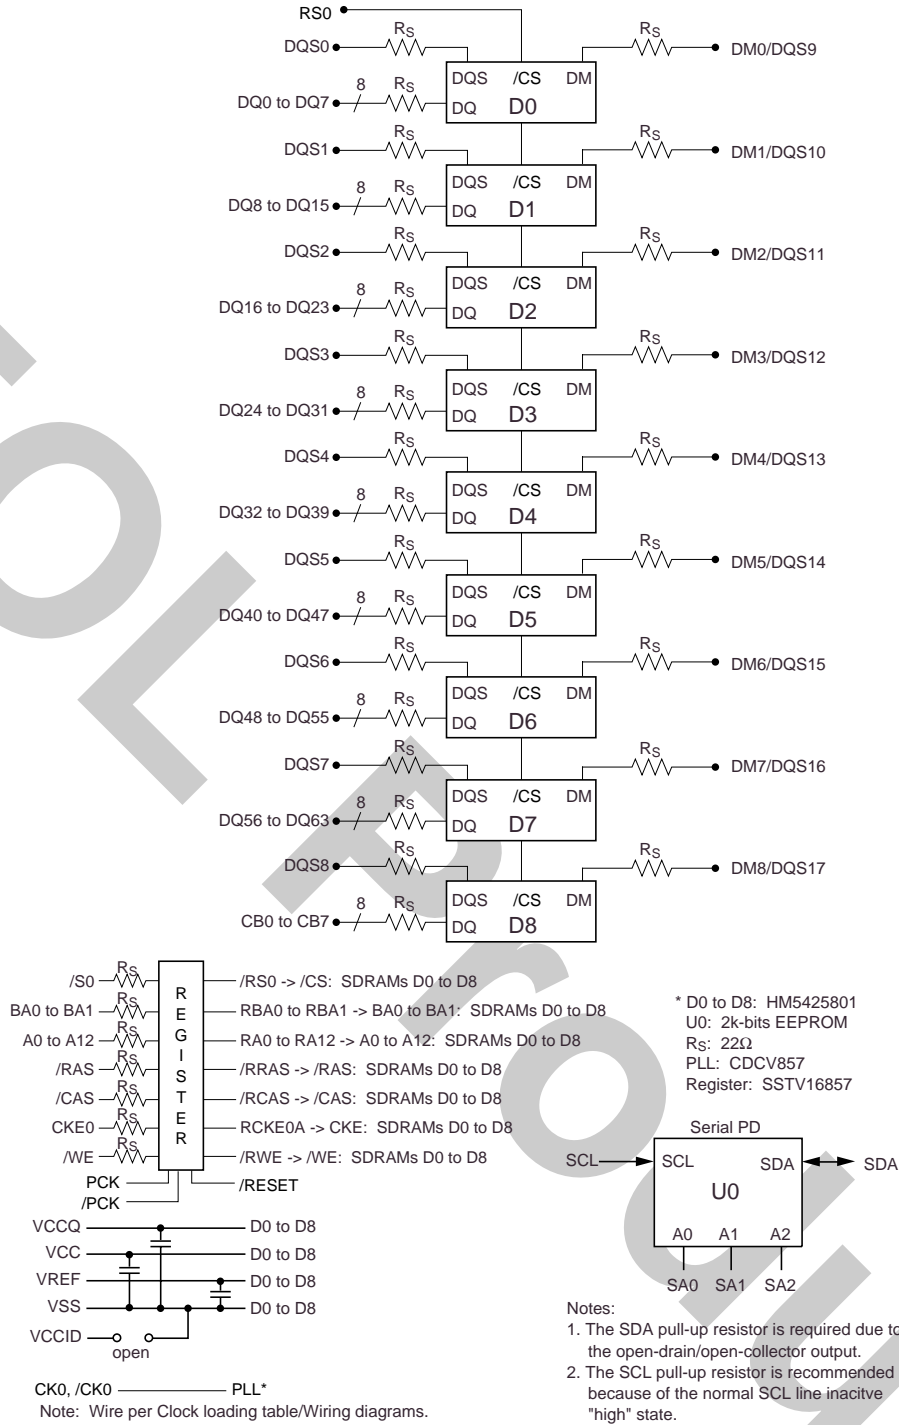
RS0

DQS0 — $R_S$ — DQS /CS DM — $R_S$ — DM0/DQS9
DQ0 to DQ7 — 8 — $R_S$ — DQ D0

DQS1 — $R_S$ — DQS /CS DM — $R_S$ — DM1/DQS10
DQ8 to DQ15 — 8 — $R_S$ — DQ D1

DQS2 — $R_S$ — DQS /CS DM — $R_S$ — DM2/DQS11
DQ16 to DQ23 — 8 — $R_S$ — DQ D2

DQS3 — $R_S$ — DQS /CS DM — $R_S$ — DM3/DQS12
DQ24 to DQ31 — 8 — $R_S$ — DQ D3

DQS4 — $R_S$ — DQS /CS DM — $R_S$ — DM4/DQS13
DQ32 to DQ39 — 8 — $R_S$ — DQ D4

DQS5 — $R_S$ — DQS /CS DM — $R_S$ — DM5/DQS14
DQ40 to DQ47 — 8 — $R_S$ — DQ D5

DQS6 — $R_S$ — DQS /CS DM — $R_S$ — DM6/DQS15
DQ48 to DQ55 — 8 — $R_S$ — DQ D6

DQS7 — $R_S$ — DQS /CS DM — $R_S$ — DM7/DQS16
DQ56 to DQ63 — 8 — $R_S$ — DQ D7

DQS8 — $R_S$ — DQS /CS DM — $R_S$ — DM8/DQS17
CB0 to CB7 — 8 — $R_S$ — DQ D8

/S0 $R_S$
BA0 to BA1 $R_S$
A0 to A12 $R_S$
/RAS $R_S$
/CAS $R_S$
CKE0 $R_S$
/WE $R_S$
PCK
/PCK

REGISTER

/RS0 -> /CS: SDRAMs D0 to D8
RBA0 to RBA1 -> BA0 to BA1: SDRAMs D0 to D8
RA0 to RA12 -> A0 to A12: SDRAMs D0 to D8
/RRAS -> /RAS: SDRAMs D0 to D8
/RCAS -> /CAS: SDRAMs D0 to D8
RCKE0A -> CKE: SDRAMs D0 to D8
/RWE -> /WE: SDRAMs D0 to D8
/RESET

* D0 to D8: HM5425801
U0: 2k-bits EEPROM
$R_S$: 22Ω
PLL: CDCV857
Register: SSTV16857

Serial PD
SCL — SCL SDA — SDA
U0
A0 A1 A2
SA0 SA1 SA2

VCCQ — D0 to D8
VCC — D0 to D8
VREF — D0 to D8
VSS — D0 to D8
VCCID — open

CK0, /CK0 — PLL*
Note: Wire per Clock loading table/Wiring diagrams.

Notes:
1. The SDA pull-up resistor is required due to the open-drain/open-collector output.
2. The SCL pull-up resistor is recommended because of the normal SCL line inacitve "high" state.